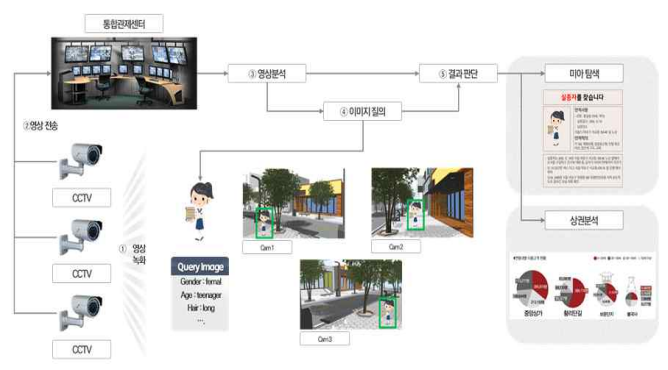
통합관제센터

② 영상 전송

③ 영상분석

④ 이미지 질의

⑤ 결과 판단

미아 탐색

실종자를 찾습니다

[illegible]

상권분석

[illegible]

중앙상가

젊음의 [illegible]

CCTV

CCTV

CCTV

① 영상 녹화

Query Image

Gender : femal

Age : teenager

Hair : long

...

Cam1

Cam2

Cam3